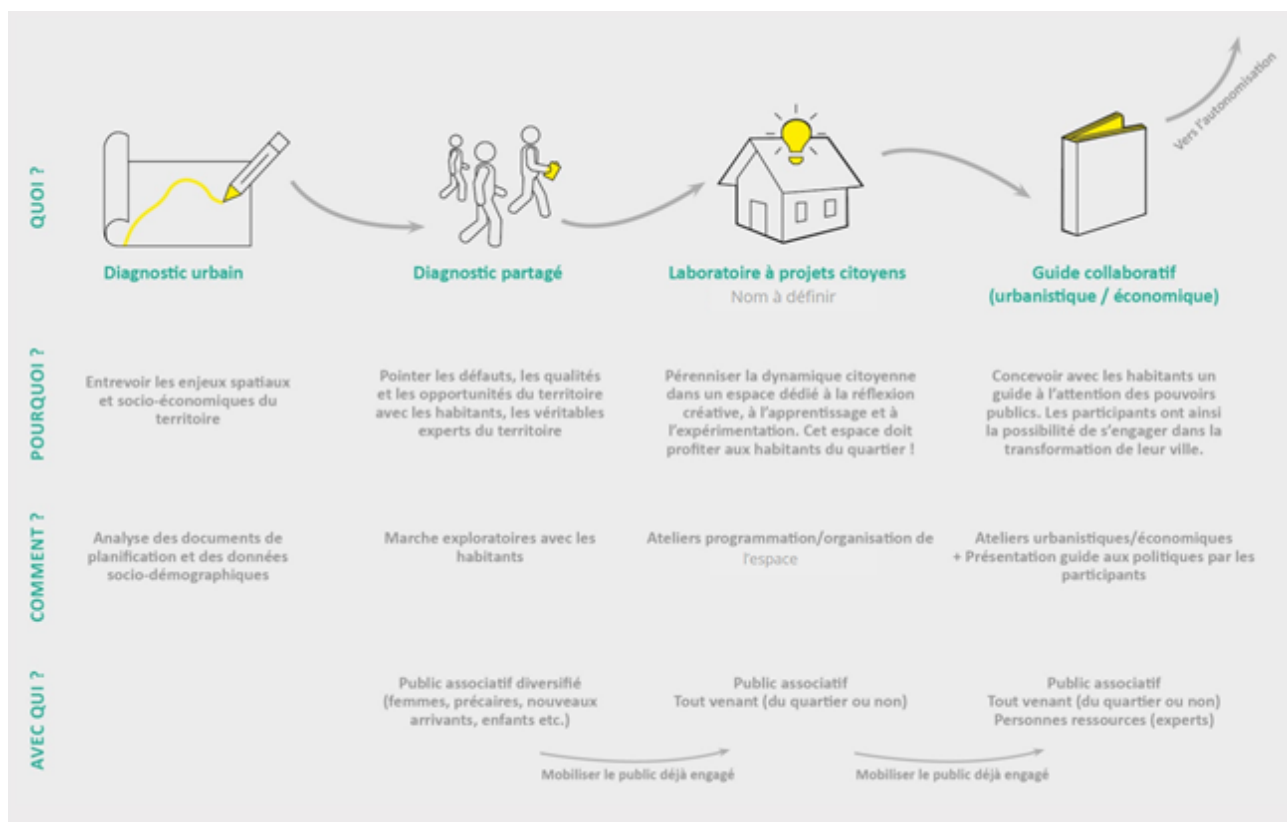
Vers l'autonomisation

QUOI ?

Diagnostic urbain

Diagnostic partagé

Laboratoire à projets citoyens
Nom à définir

Guide collaboratif (urbanistique / économique)

POURQUOI ?

Entrevoir les enjeux spatiaux et socio-économiques du territoire

Pointer les défauts, les qualités et les opportunités du territoire avec les habitants, les véritables experts du territoire

Pérenniser la dynamique citoyenne dans un espace dédié à la réflexion créative, à l'apprentissage et à l'expérimentation. Cet espace doit profiter aux habitants du quartier !

Concevoir avec les habitants un guide à l'attention des pouvoirs publics. Les participants ont ainsi la possibilité de s'engager dans la transformation de leur ville.

COMMENT ?

Analyse des documents de planification et des données socio-démographiques

Marche exploratoires avec les habitants

Ateliers programmation/organisation de l'espace

Ateliers urbanistiques/économiques + Présentation guide aux politiques par les participants

AVEC QUI ?

Public associatif diversifié (femmes, précaires, nouveaux arrivants, enfants etc.)

Public associatif
Tout venant (du quartier ou non)

Public associatif
Tout venant (du quartier ou non)
Personnes ressources (experts)

Mobiliser le public déjà engagé

Mobiliser le public déjà engagé